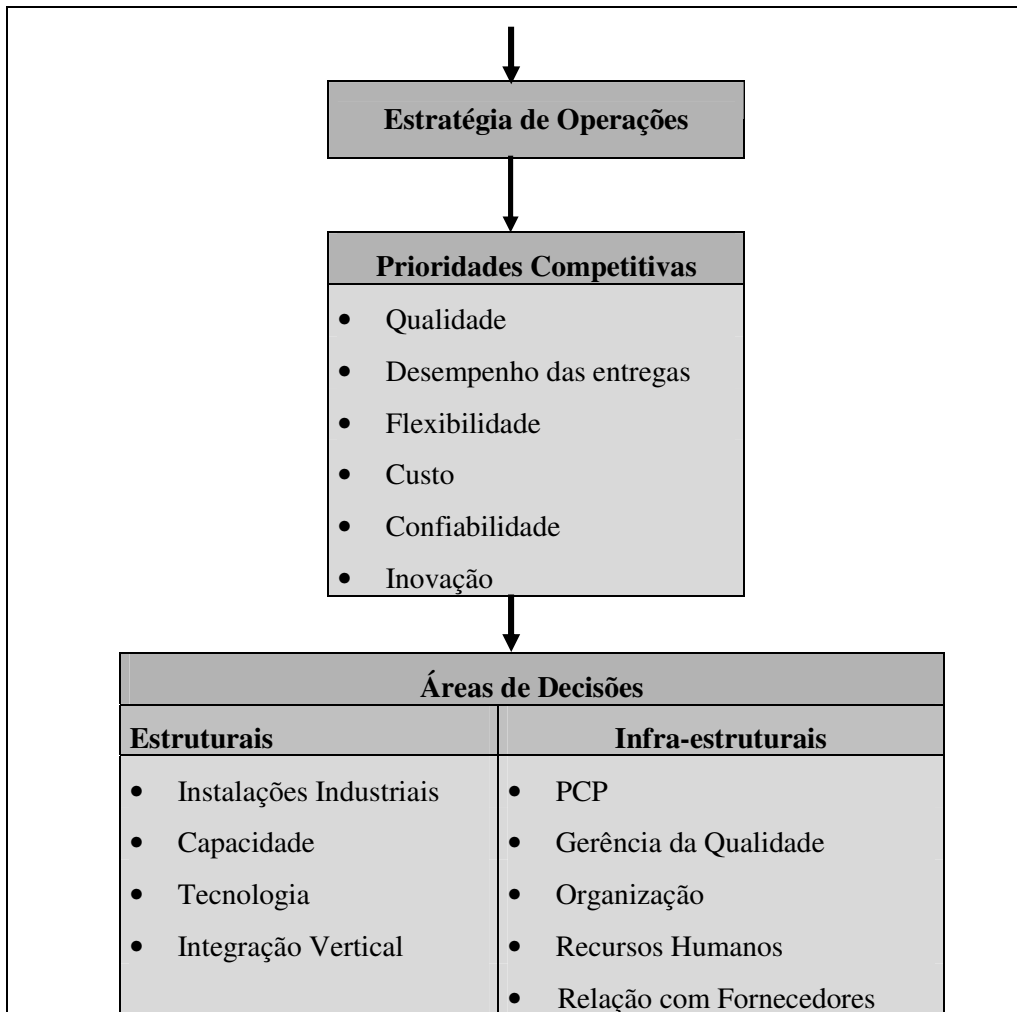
Estratégia de Operações

Prioridades Competitivas

- Qualidade
- Desempenho das entregas
- Flexibilidade
- Custo
- Confiabilidade
- Inovação

Áreas de Decisões

| Estruturais | Infra-estruturais |
|---|---|
| • Instalações Industriais | • PCP |
| • Capacidade | • Gerência da Qualidade |
| • Tecnologia | • Organização |
| • Integração Vertical | • Recursos Humanos |
| | • Relação com Fornecedores |